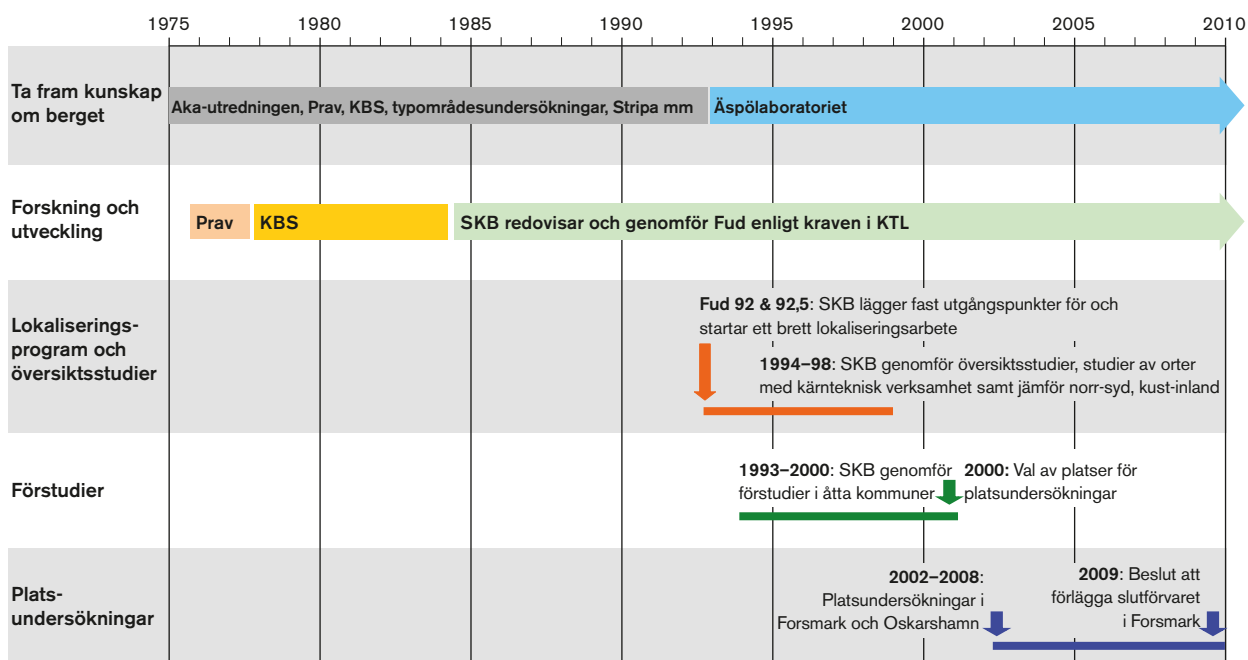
1975 1980 1985 1990 1995 2000 2005 2010

Ta fram kunskap om berget

Aka-utredningen, Prav, KBS, typområdesundersökningar, Stripa mm

Äspölaboratoriet

Forskning och utveckling

Prav

KBS

SKB redovisar och genomför Fud enligt kraven i KTL

Lokaliseringsprogram och översiktsstudier

Fud 92 & 92,5: SKB lägger fast utgångspunkter för och startar ett brett lokaliseringsarbete

1994–98: SKB genomför översiktsstudier, studier av orter med kärnteknisk verksamhet samt jämför norr-syd, kust-inland

Förstudier

1993–2000: SKB genomför förstudier i åtta kommuner

2000: Val av platser för platsundersökningar

Platsundersökningar

2002–2008: Platsundersökningar i Forsmark och Oskarshamn

2009: Beslut att förlägga slutförvaret i Forsmark